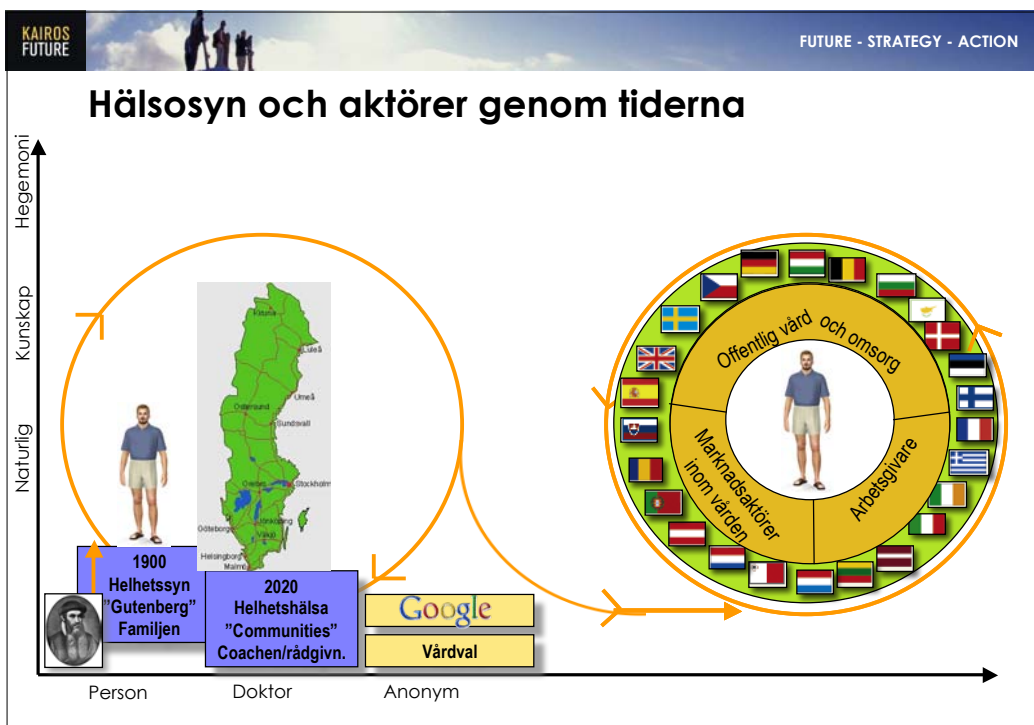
KAIROS FUTURE

FUTURE - STRATEGY - ACTION

Hälsosyn och aktörer genom tiderna

Hegemoni

Kunskap

Naturlig

Kiruna
Luleå
Umeå
Östersund
Sundsvall
Stockholm
Örebro
Göteborg
Jönköping
Växjö
Helsingborg
Malmö

1900
Helhetssyn
"Gutenberg"
Familjen

2020
Helhetshälsa
"Communities"
Coachen/rådgivn.

Google

Vårdval

Offentlig vård och omsorg

Marknadsaktörer inom vården

Arbetsgivare

Person

Doktor

Anonym